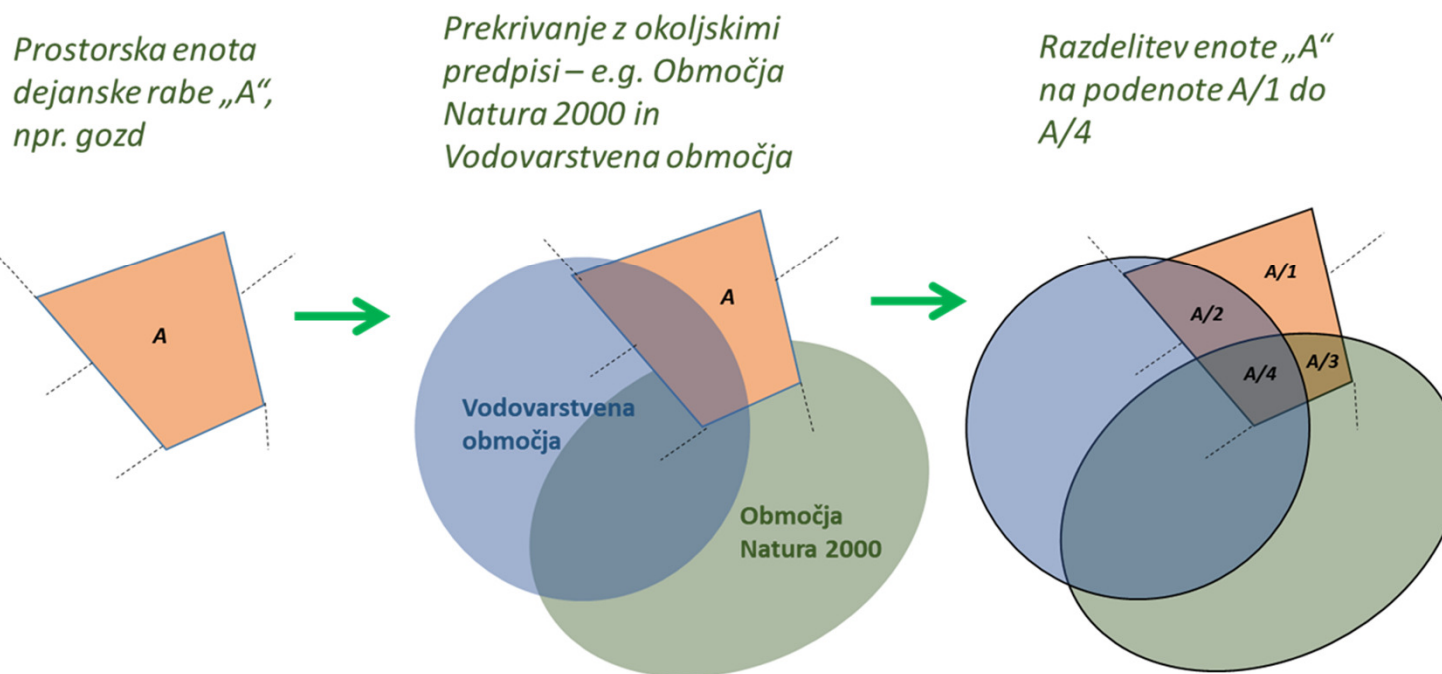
Prostorska enota dejanske rabe „A“, npr. gozd

A

Prekrivanje z okoljskimi predpisi – e.g. Območja Natura 2000 in Vodovarstvena območja

A

Vodovarstvena območja

Območja Natura 2000

Razdelitev enote „A“ na podenote A/1 do A/4

A/1

A/2

A/4

A/3